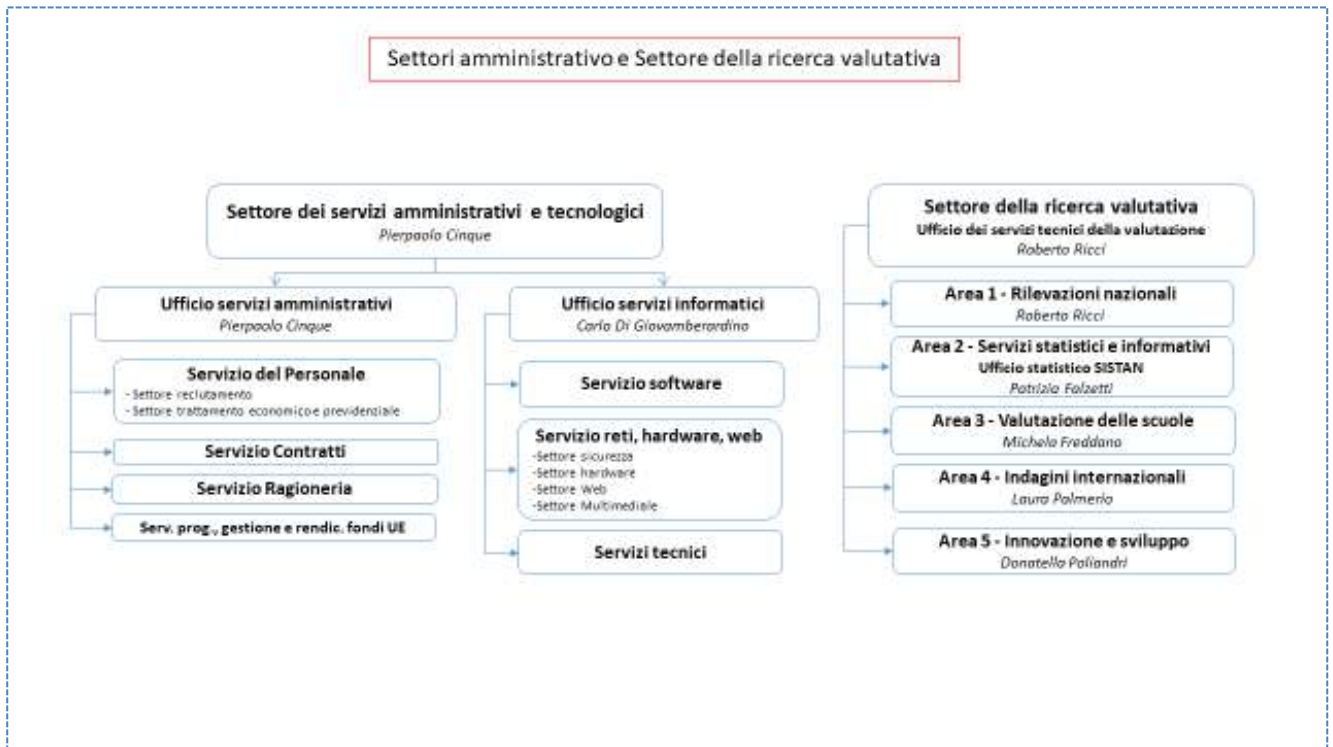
Settori amministrativo e Settore della ricerca valutativa

Settore dei servizi amministrativi e tecnologici
Pierpaolo Cinque

Ufficio servizi amministrativi
Pierpaolo Cinque

Servizio del Personale
- Settore reclutamento
- Settore trattamento economico e previdenziale

Servizio Contratti

Servizio Ragioneria

Serv. prog., gestione e rendic. fondi UE

Ufficio servizi informatici
Carlo Di Giovamberardino

Servizio software

Servizio reti, hardware, web
-Settore sicurezza
-Settore hardware
-Settore Web
-Settore Multimediale

Servizi tecnici

Settore della ricerca valutativa
Ufficio dei servizi tecnici della valutazione
Roberto Ricci

Area 1 - Rilevazioni nazionali
Roberto Ricci

Area 2 - Servizi statistici e informativi
Ufficio statistico SISTAN
Patrizia Falzetti

Area 3 - Valutazione delle scuole
Michela Freddano

Area 4 - Indagini internazionali
Laura Palmerio

Area 5 - Innovazione e sviluppo
Donatella Poliandri